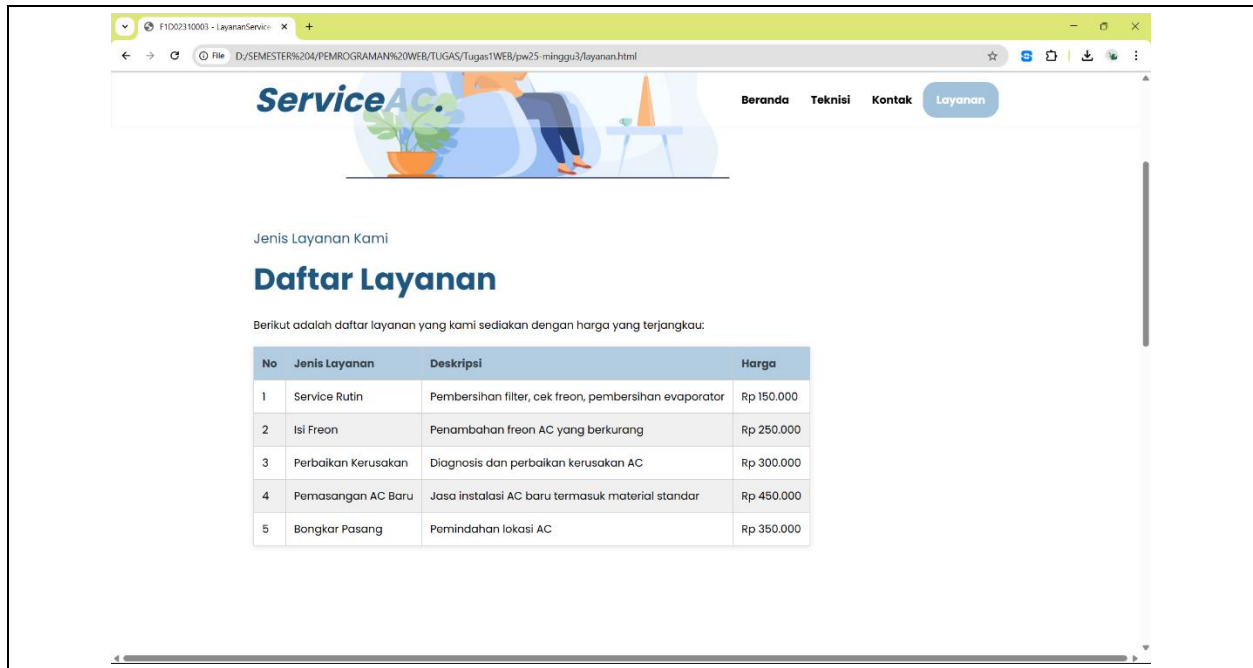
F1D02310003 - LayananService ×

File D:/SEMESTER%204/PEMROGRAMAN%20WEB/TUGAS/Tugas1WEB/pw25-minggu3/layanan.html

ServiceAC.

Beranda Teknisi Kontak Layanan

Jenis Layanan Kami

Daftar Layanan

Berikut adalah daftar layanan yang kami sediakan dengan harga yang terjangkau:

| No | Jenis Layanan | Deskripsi | Harga |
|---|---|---|---|
| 1 | Service Rutin | Pembersihan filter, cek freon, pembersihan evaporator | Rp 150.000 |
| 2 | Isi Freon | Penambahan freon AC yang berkurang | Rp 250.000 |
| 3 | Perbaikan Kerusakan | Diagnosis dan perbaikan kerusakan AC | Rp 300.000 |
| 4 | Pemasangan AC Baru | Jasa instalasi AC baru termasuk material standar | Rp 450.000 |
| 5 | Bongkar Pasang | Pemindahan lokasi AC | Rp 350.000 |